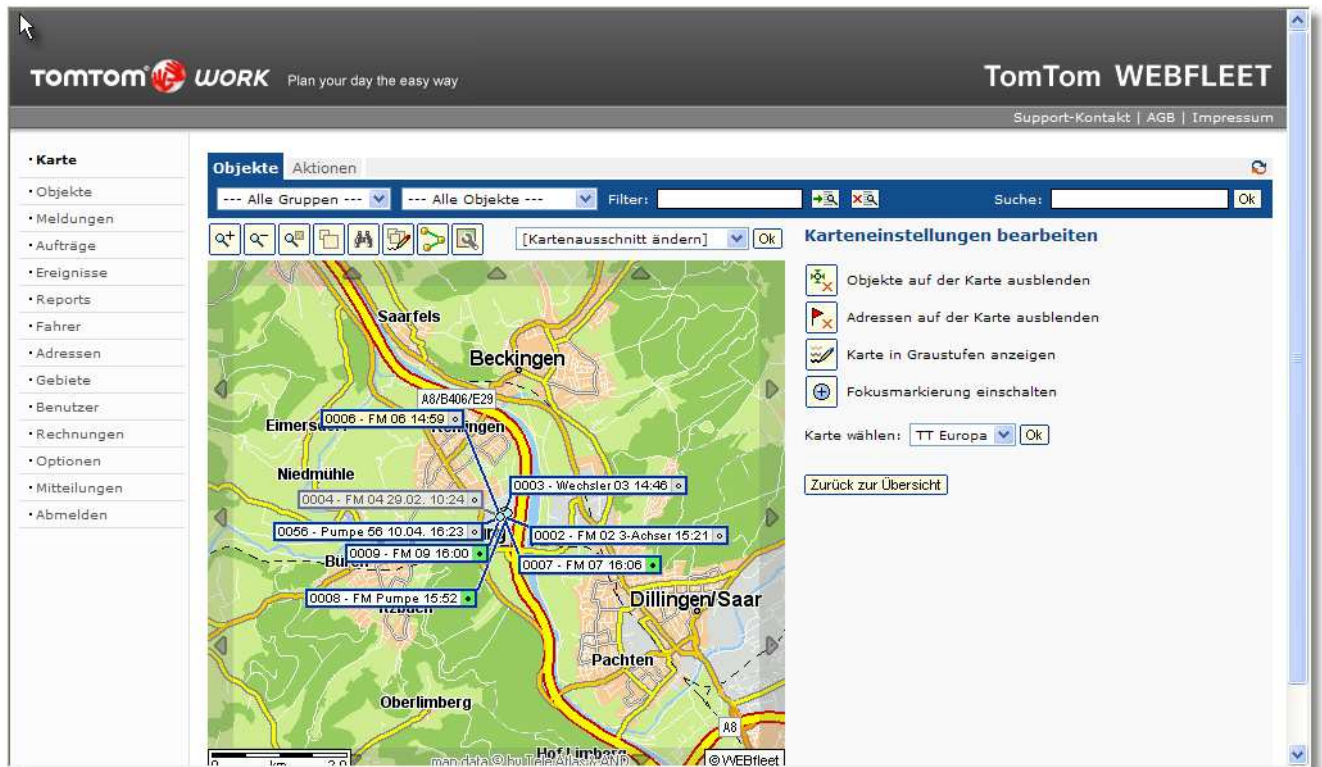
TOMTOM WORK Plan your day the easy way

TomTom WEBFLEET

Support-Kontakt | AGB | Impressum

· Karte
· Objekte
· Meldungen
· Aufträge
· Ereignisse
· Reports
· Fahrer
· Adressen
· Gebiete
· Benutzer
· Rechnungen
· Optionen
· Mitteilungen
· Abmelden

Objekte Aktionen

--- Alle Gruppen --- --- Alle Objekte --- Filter: Suche: Ok

[Kartenausschnitt ändern] Ok

Saarfels
Beckingen
A8/B406/E29
0006 - FM 06 14:59
Eimersd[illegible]
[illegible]ingen
Niedmühle
0004 - FM 04 29.02. 10:24
0003 - Wechsler 03 14:46
0056 - Pumpe 56 10.04. 16:23
0002 - FM 02 3-Achser 15:21
0009 - FM 09 16:00
Bü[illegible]
0007 - FM 07 16:06
0008 - FM Pumpe 15:52
Dillingen/Saar
Pachten
Oberlimberg
A8
Hof Limberg
map data © by TeleAtlas & AND
© WEBfleet
0 km 2,0

Karteneinstellungen bearbeiten

Objekte auf der Karte ausblenden
Adressen auf der Karte ausblenden
Karte in Graustufen anzeigen
Fokusmarkierung einschalten

Karte wählen: TT Europa Ok

Zurück zur Übersicht